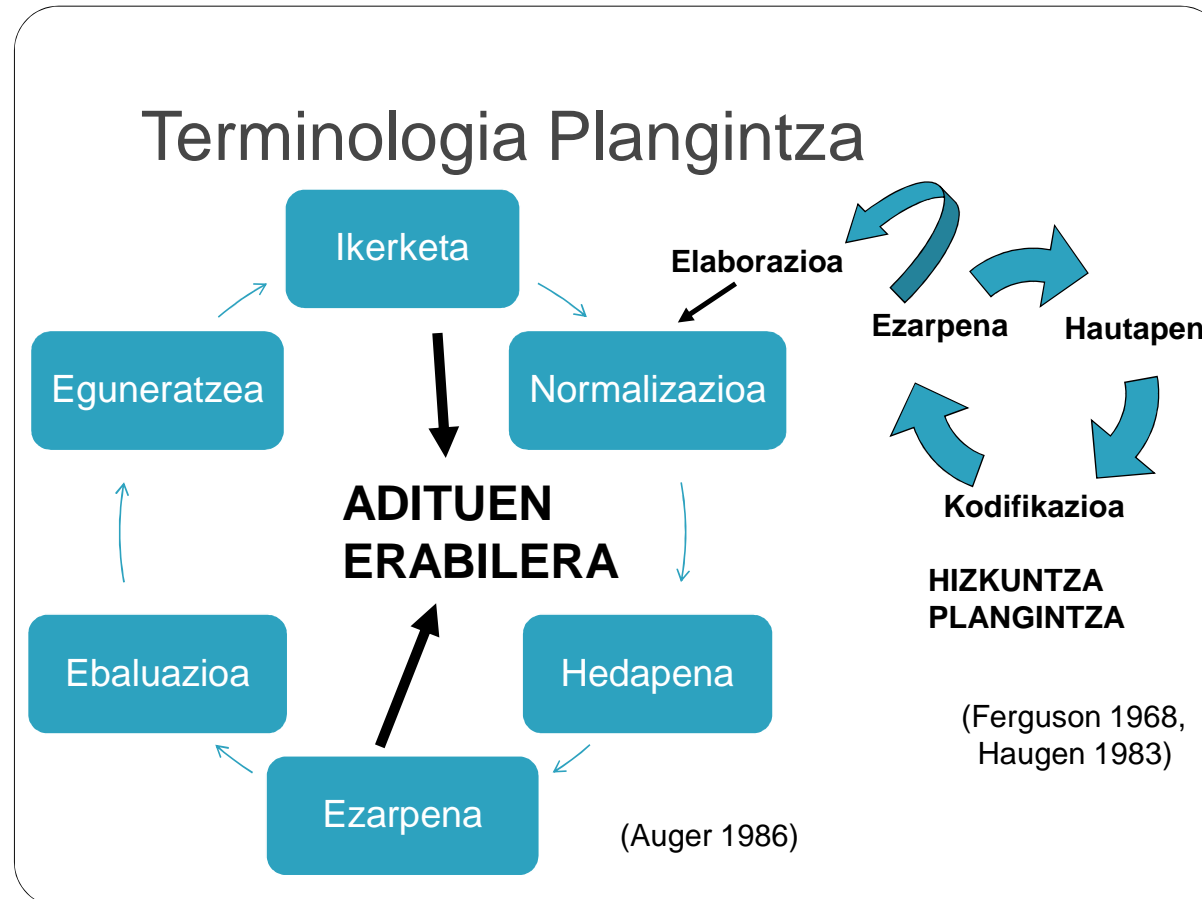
Terminologia Plangintza

Ikerketa

Normalizazioa

Hedapena

Ezarpena

Ebaluazioa

Eguneratzea

ADITUEN ERABILERA

(Auger 1986)

Elaborazioa

Ezarpena

Hautapen

Kodifikazioa

HIZKUNTZA PLANGINTZA

(Ferguson 1968, Haugen 1983)